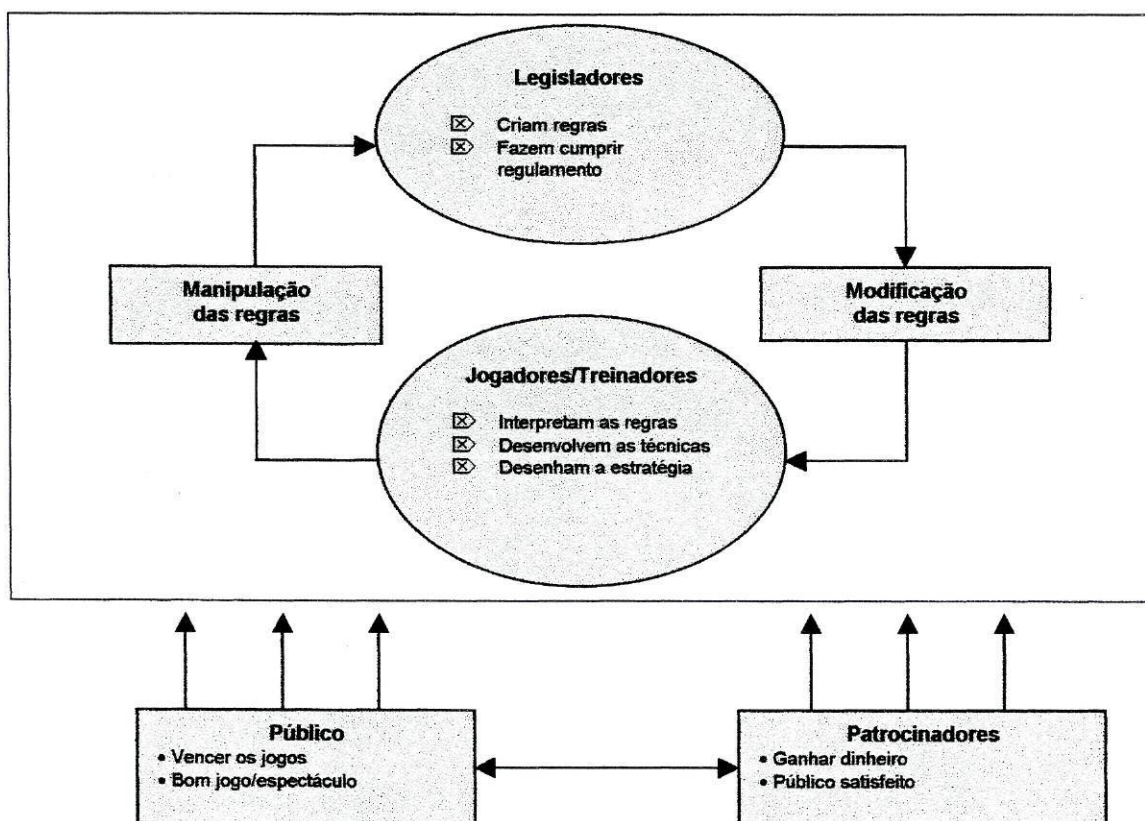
Legisladores

Criam regras
Fazem cumprir regulamento

Manipulação das regras

Modificação das regras

Jogadores/Treinadores

Interpretam as regras
Desenvolvem as técnicas
Desenham a estratégia

Público
• Vencer os jogos
• Bom jogo/espectáculo

Patrocinadores
• Ganhar dinheiro
• Público satisfeito